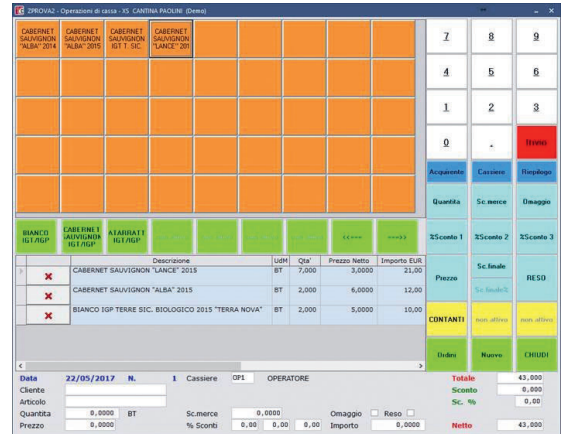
ZPROVA2 - Operazioni di cassa - XS CANTINA PAOLINI (Demo)

CABERNET SAUVIGNON "ALBA" 2014
CABERNET SAUVIGNON "ALBA" 2015
CABERNET SAUVIGNON IGT T. SIC.
CABERNET SAUVIGNON "LANCE" 201

BIANCO IGT/IGP
CABERNET SAUVIGNON IGT/IGP
ATARRATT IGT/IGP
<<----
---->>

| | Descrizione | UdM | Qta' | Prezzo Netto | Importo EUR |
|---|---|---|---|---|---|
| ✖ | CABERNET SAUVIGNON "LANCE" 2015 | BT | 7,000 | 3,0000 | 21,00 |
| ✖ | CABERNET SAUVIGNON "ALBA" 2015 | BT | 2,000 | 6,0000 | 12,00 |
| ✖ | BIANCO IGP TERRE SIC. BIOLOGICO 2015 "TERRA NOVA" | BT | 2,000 | 5,0000 | 10,00 |

7 8 9
4 5 6
1 2 3
0 .
Invio
Acquirente
Cassiere
Riepilogo
Quantita
Sc.merce
Omaggio
%Sconto 1
%Sconto 2
%Sconto 3
Prezzo
Sc.finale
Sc.finale%
RESO
CONTANTI
non attivo
non attivo
Ordini
Nuovo
CHIUDI

Data 22/05/2017 N. 1 Cassiere OP1 OPERATORE
Cliente
Articolo
Quantita 0,0000 BT Sc.merce 0,0000 Omaggio Reso
Prezzo 0,0000 % Sconti 0,00 0,00 0,00 Importo 0,0000

Totale 43,000
Sconto 0,000
Sc. % 0,00
Netto 43,000